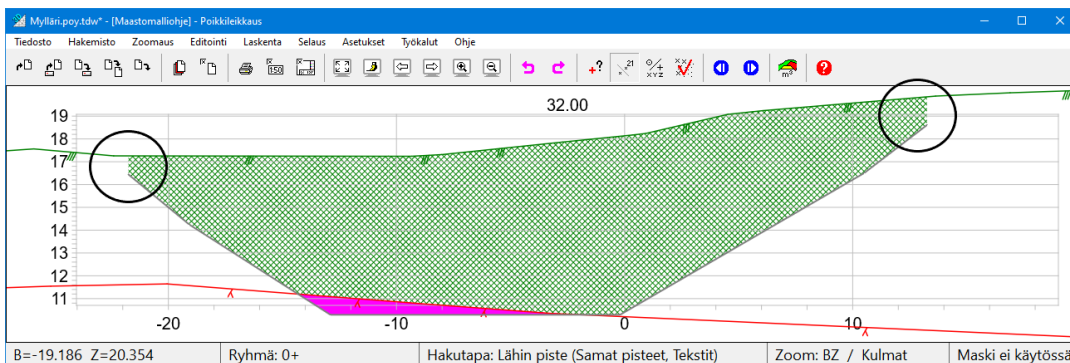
Mylläri.poy.tdw* - [Maastomalliohje] - Poikkileikkaus

Tiedosto Hakemisto Zoomaus Editointi Laskenta Selaus Asetukset Työkalut Ohje

32.00

19
18
17
16
15
14
13
12
11

-20 -10 0 10

B=-19.186 Z=20.354 | Ryhmä: 0+ | Hakutapa: Lähin piste (Samat pisteet, Tekstit) | Zoom: BZ / Kulmat | Maski ei käytössä